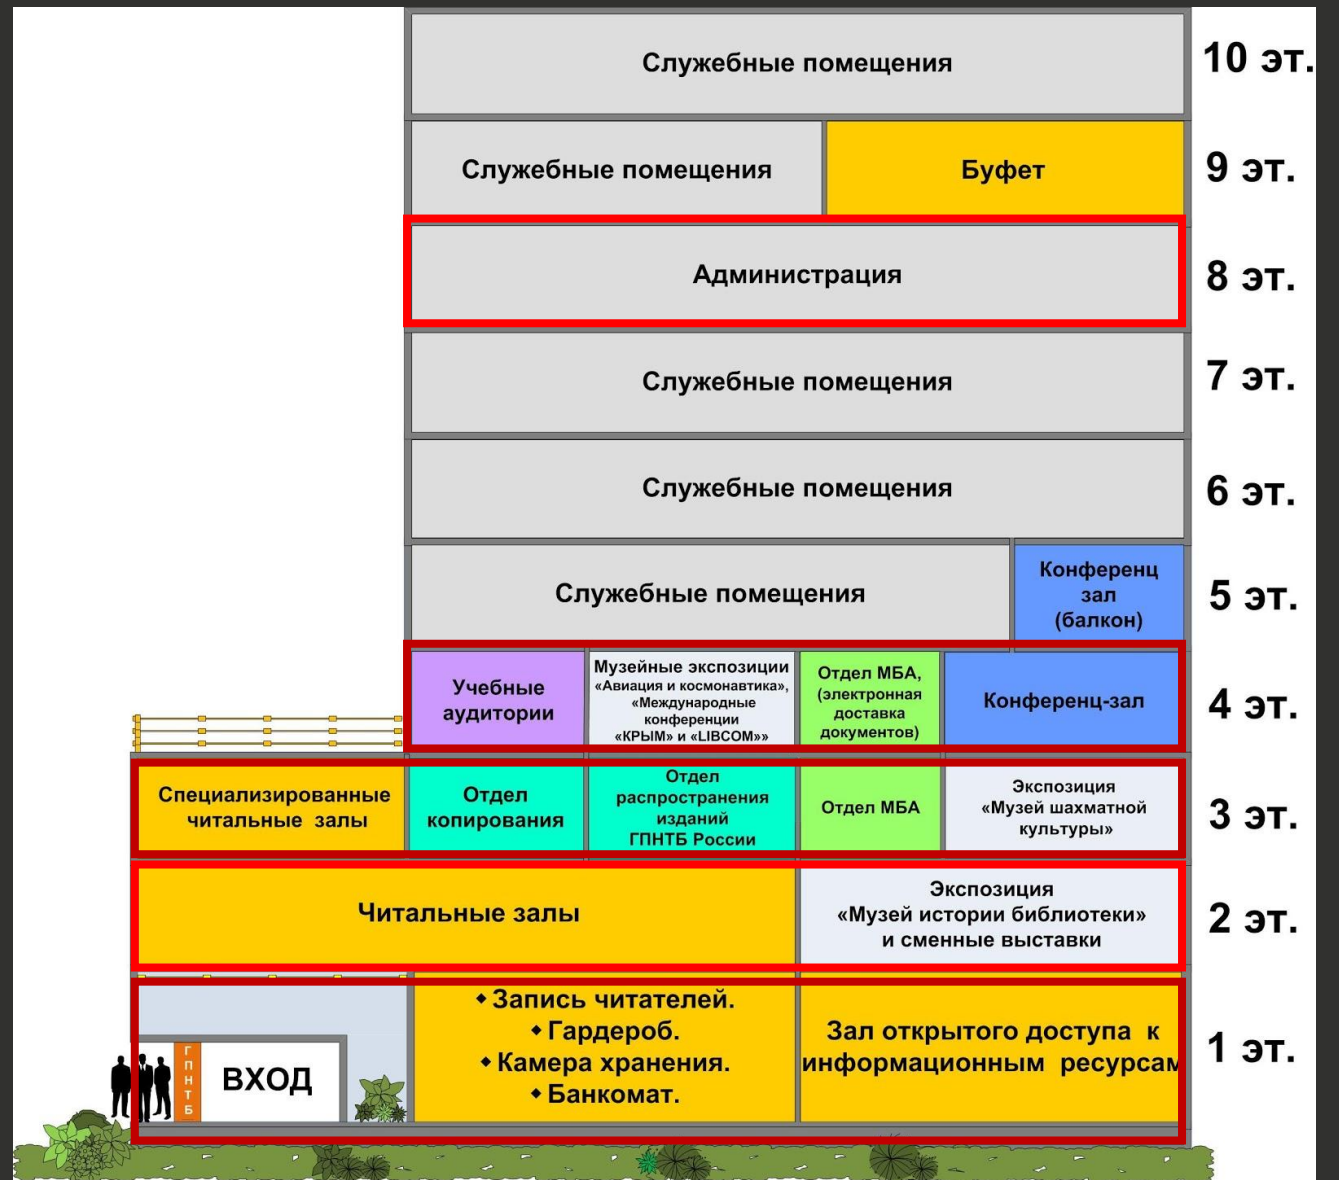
Служебные помещения

10 эт.

Служебные помещения

Буфет

9 эт.

Администрация

8 эт.

Служебные помещения

7 эт.

Служебные помещения

6 эт.

Служебные помещения

Конференц зал (балкон)

5 эт.

Учебные аудитории

Музейные экспозиции «Авиация и космонавтика», «Международные конференции «КРЫМ» и «LIBCOM»»

Отдел МБА, (электронная доставка документов)

Конференц-зал

4 эт.

Специализированные читальные залы

Отдел копирования

Отдел распространения изданий ГПНТБ России

Отдел МБА

Экспозиция «Музей шахматной культуры»

3 эт.

Читальные залы

Экспозиция «Музей истории библиотеки» и сменные выставки

2 эт.

ГПНТБ

ВХОД

• Запись читателей.
• Гардероб.
• Камера хранения.
• Банкомат.

Зал открытого доступа к информационным ресурсам

1 эт.